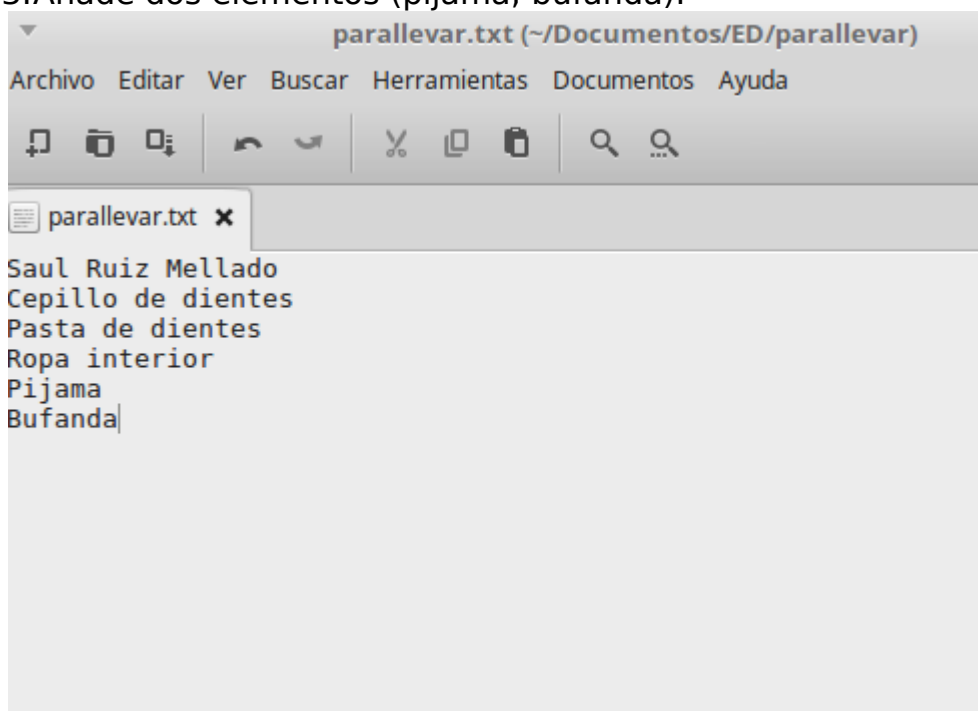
3.Añade dos elementos (pijama, bufanda).

parallevar.txt (~/Documentos/ED/parallevar)

Archivo Editar Ver Buscar Herramientas Documentos Ayuda

parallevar.txt ✖

Saul Ruiz Mellado
Cepillo de dientes
Pasta de dientes
Ropa interior
Pijama
Bufanda